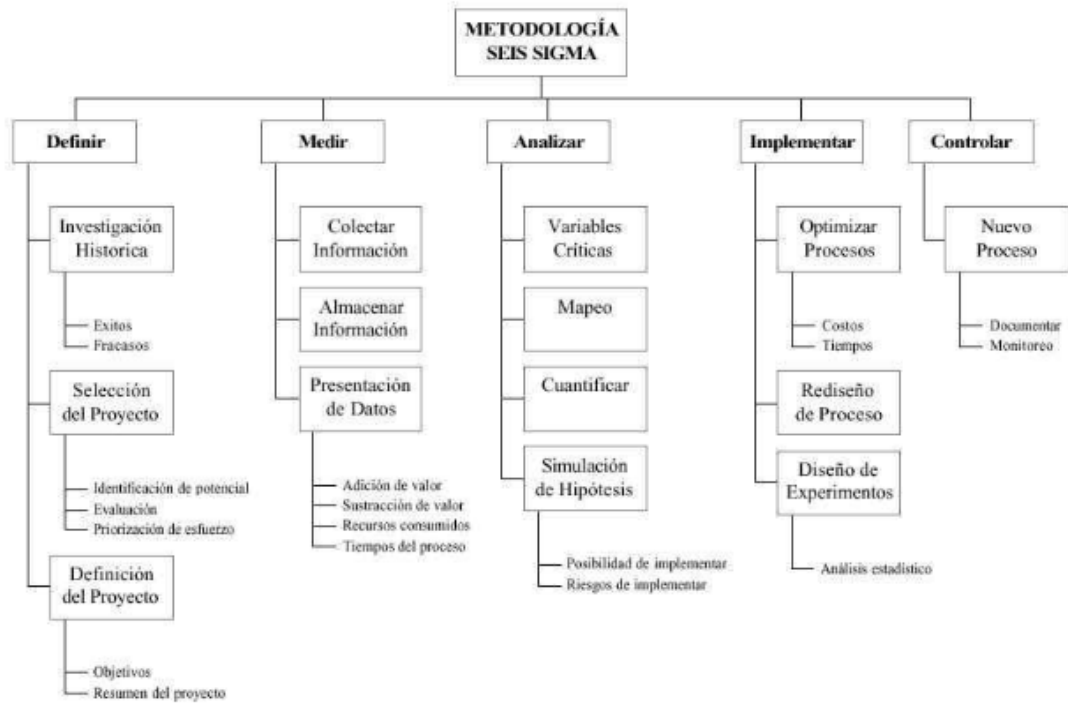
METODOLOGÍA SEIS SIGMA

Definir

Investigación Historica

Exitos
Fracasos

Selección del Proyecto

Identificación de potencial
Evaluación
Priorización de esfuezzo

Definición del Proyecto

Objetivos
Resumen del proyecto

Medir

Colectar Información

Almacenar Información

Presentación de Datos

Adición de valor
Sustracción de valor
Recursos consumidos
Tiempos del proceso

Analizar

Variables Críticas

Mapeo

Cuantificar

Simulación de Hipótesis

Posibilidad de implementar
Riesgos de implementar

Implementar

Optimizar Procesos

Costos
Tiempos

Rediseño de Proceso

Diseño de Experimentos

Análisis estadístico

Controlar

Nuevo Proceso

Documentar
Monitoreo